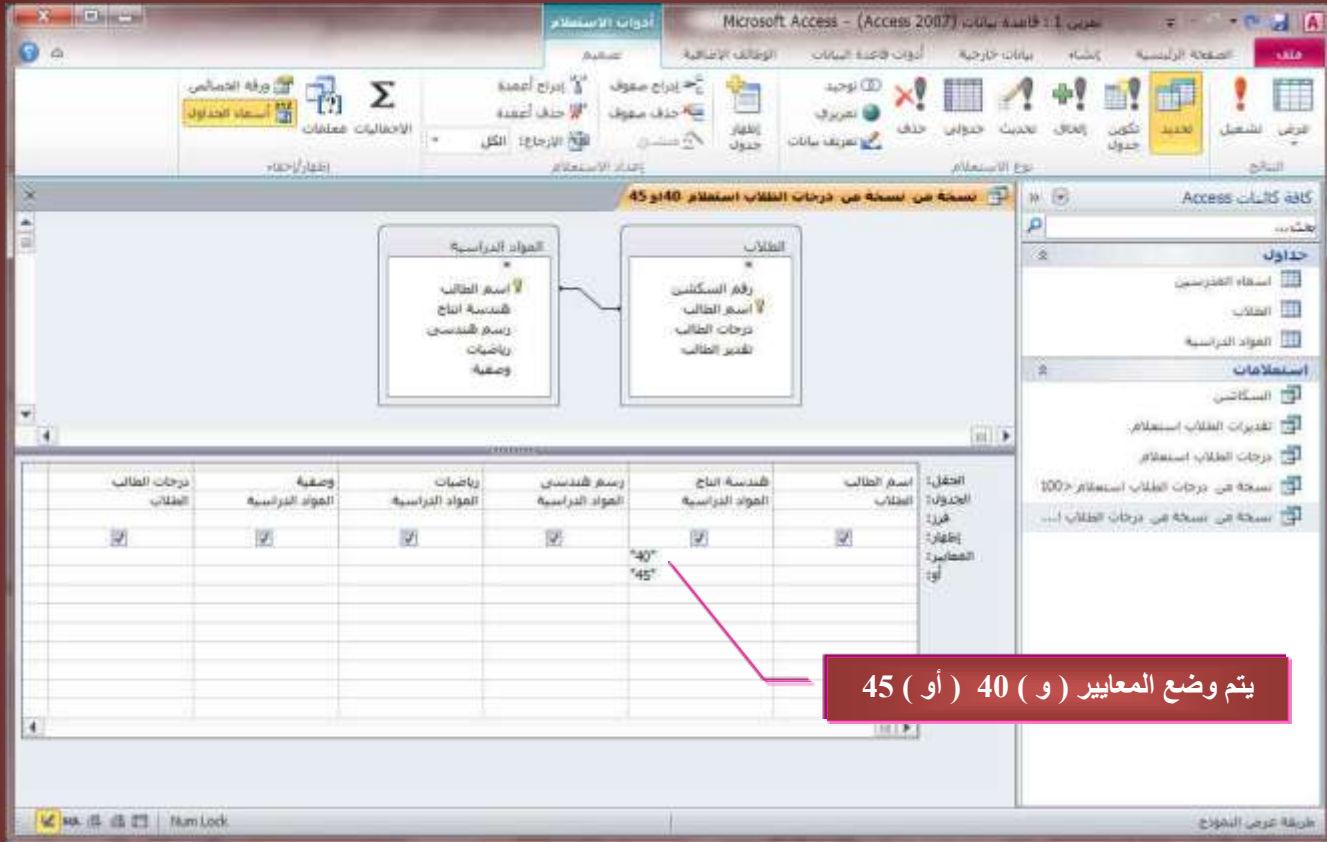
أدوات الاستعلام
Microsoft Access - (Access 2007) تمرين 1 : قاعدة بيانات

ملف | الصفحة الرئيسية | إنشاء | بيانات خارجية | أدوات قاعدة البيانات | الوظائف الإضافية | تصميم

عرض | تشغيل | النتائج
تحديد | تكوين جدول | إلحاق | تحديث | جدولي | حذف | توحيد | تمريري | تعريف بيانات | نوع الاستعلام
إظهار جدول | إدراج صفوف | حذف صفوف | منشئ | إدراج أعمدة | حذف أعمدة | الإرجاع: الكل | إعداد الاستعلام
الإجماليات | معلمات | ورقة الخصائص | أسماء الجداول | إظهار/إخفاء

كافة كائنات Access
بحث...
جداول
أسماء المدرسين
الطلاب
المواد الدراسية
استعلامات
السكاشن
تقديرات الطلاب استعلام
درجات الطلاب استعلام
نسخة من درجات الطلاب استعلام <100
نسخة من نسخة من درجات الطلاب ...

نسخة من نسخة من درجات الطلاب استعلام 40أو45

الطلاب
*
رقم السكشن
اسم الطالب
درجات الطالب
تقدير الطالب

المواد الدراسية
*
اسم الطالب
هندسة انتاج
رسم هندسي
رياضيات
وصفية

| | | | | | | |
|---|---|---|---|---|---|---|
| الحقل: | اسم الطالب | هندسة انتاج | رسم هندسي | رياضيات | وصفية | درجات الطالب |
| الجدول: | الطلاب | المواد الدراسية | المواد الدراسية | المواد الدراسية | المواد الدراسية | الطلاب |
| فرز: | | | | | | |
| إظهار: | ☑ | ☑ | ☑ | ☑ | ☑ | ☑ |
| المعايير: | | "40" | | | | |
| أو: | | "45" | | | | |

يتم وضع المعايير ( و ) 40 ( أو ) 45

طريقة عرض النموذج
Num Lock